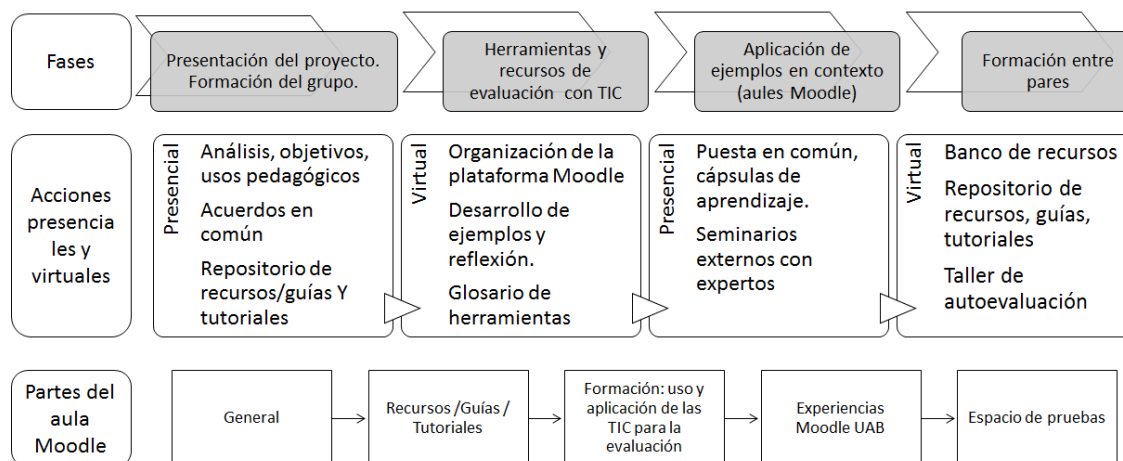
Fases

Presentación del proyecto. Formación del grupo.

Herramientas y recursos de evaluación con TIC

Aplicación de ejemplos en contexto (aules Moodle)

Formación entre pares

Acciones presenciales y virtuales

Presencial

Análisis, objetivos, usos pedagógicos

Acuerdos en común

Repositorio de recursos/guías Y tutoriales

Virtual

Organización de la plataforma Moodle

Desarrollo de ejemplos y reflexión.

Glosario de herramientas

Presencial

Puesta en común, cápsulas de aprendizaje.

Seminarios externos con expertos

Virtual

Banco de recursos

Repositorio de recursos, guías, tutoriales

Taller de autoevaluación

Partes del aula Moodle

General

Recursos /Guías / Tutoriales

Formación: uso y aplicación de las TIC para la evaluación

Experiencias Moodle UAB

Espacio de pruebas